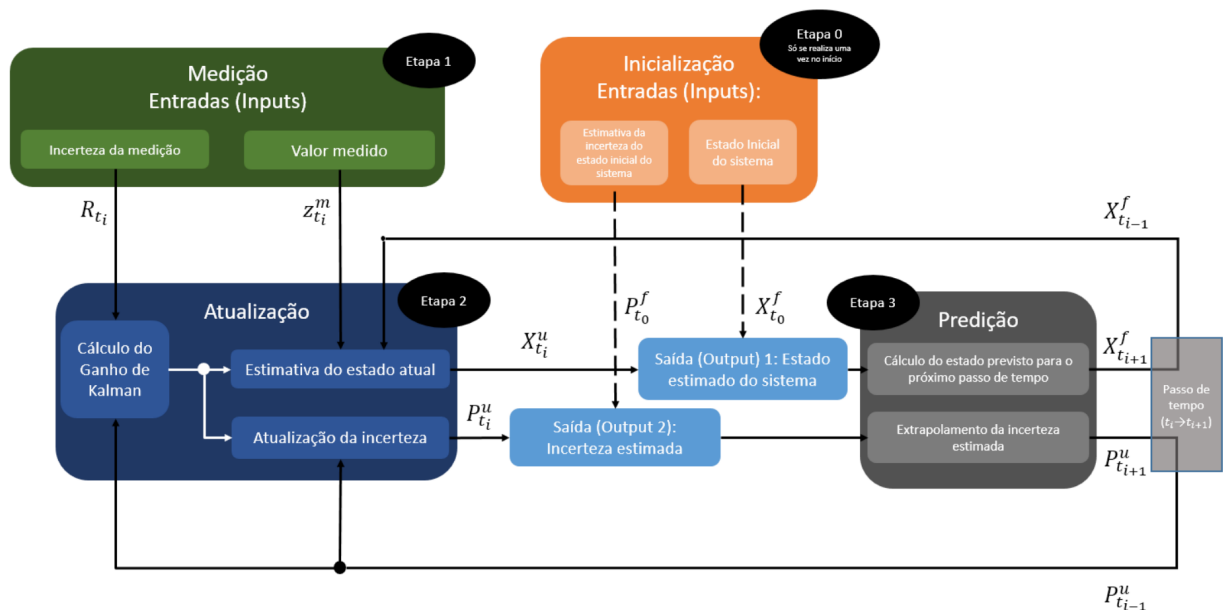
Medição
Entradas (Inputs)

Etapa 1

Incerteza da medição

Valor medido

Inicialização
Entradas (Inputs):

Etapa 0
Só se realiza uma vez no início

Estimativa da incerteza do estado inicial do sistema

Estado Inicial do sistema

$R_{t_i}$

$z_{t_i}^m$

$X_{t_{i-1}}^f$

Atualização

Etapa 2

Cálculo do Ganho de Kalman

Estimativa do estado atual

Atualização da incerteza

$X_{t_i}^u$

$P_{t_i}^u$

$P_{t_0}^f$

$X_{t_0}^f$

Saída (Output) 1: Estado estimado do sistema

Saída (Output 2): Incerteza estimada

Etapa 3

Predição

Cálculo do estado previsto para o próximo passo de tempo

Extrapolamento da incerteza estimada

$X_{t_{i+1}}^f$

$P_{t_{i+1}}^u$

Passo de tempo ($t_i \rightarrow t_{i+1}$)

$P_{t_{i-1}}^u$